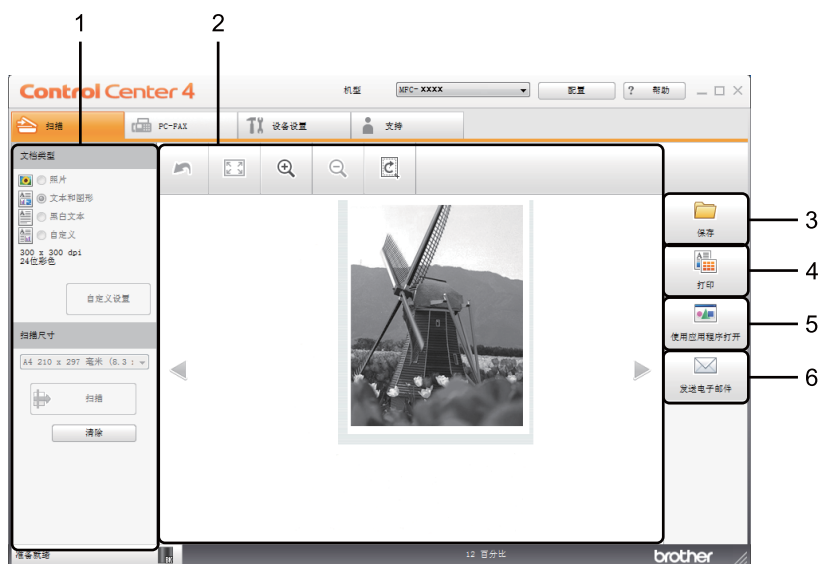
1 2

Control Center 4
机型 MFC-XXXX 配置 ? 帮助

扫描 PC-FAX 设备设置 支持

文档类型
照片
文本和图形
黑白文本
自定义
300 x 300 dpi
24位彩色
自定义设置

扫描尺寸
A4 210 x 297 毫米 (8.3 :
扫描
清除

保存 3
打印 4
使用应用程序打开 5
发送电子邮件 6

准备就绪
12 百分比
brother